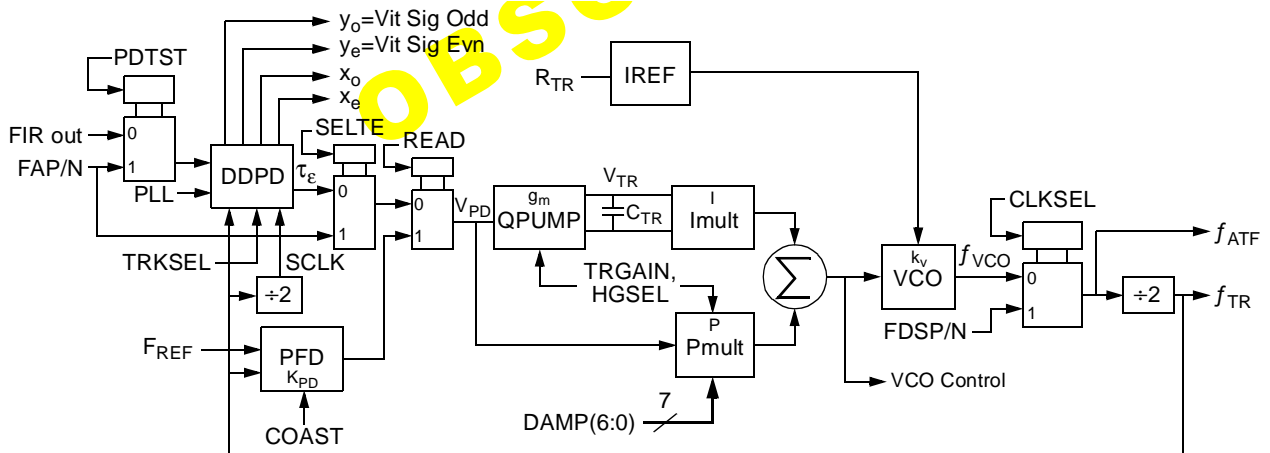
OBSO
$y_o$=Vit Sig Odd
$y_e$=Vit Sig Evn
PDTST
$x_o$
$x_e$
$R_{TR}$
IREF
FIR out
0
SELTE
READ
FAP/N
1
DDPD
$\tau_\varepsilon$
PLL
0
0
$V_{PD}$
$g_m$
QPUMP
$V_{TR}$
$C_{TR}$
I
Imult
CLKSEL
1
1
$k_v$
VCO
$f_{VCO}$
$f_{ATF}$
TRKSEL
SCLK
TRGAIN,
HGSEL
$\sum$
0
÷2
$f_{TR}$
÷2
P
Pmult
FDSP/N
1
$F_{REF}$
PFD
$K_{PD}$
VCO Control
7
DAMP(6:0)
COAST